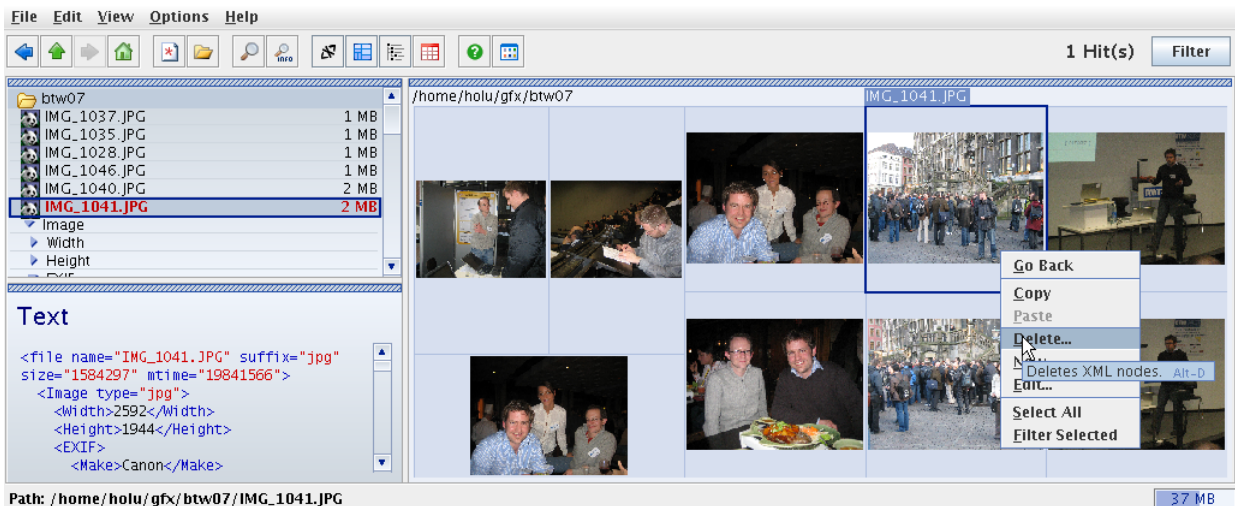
File Edit View Options Help

1 Hit(s) Filter

btw07
IMG_1037.JPG 1 MB
IMG_1035.JPG 1 MB
IMG_1028.JPG 1 MB
IMG_1046.JPG 1 MB
IMG_1040.JPG 2 MB
IMG_1041.JPG 2 MB
Image
Width
Height

Text

<file name="IMG_1041.JPG" suffix="jpg" size="1584297" mtime="19841566">
<Image type="jpg">
<Width>2592</Width>
<Height>1944</Height>
<EXIF>
<Make>Canon</Make>

/home/holu/gfx/btw07

IMG_1041.JPG

Go Back
Copy
Paste
Delete...
N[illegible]
Deletes XML nodes. Alt-D
Edit...
Select All
Filter Selected

Path: /home/holu/gfx/btw07/IMG_1041.JPG

37 MB